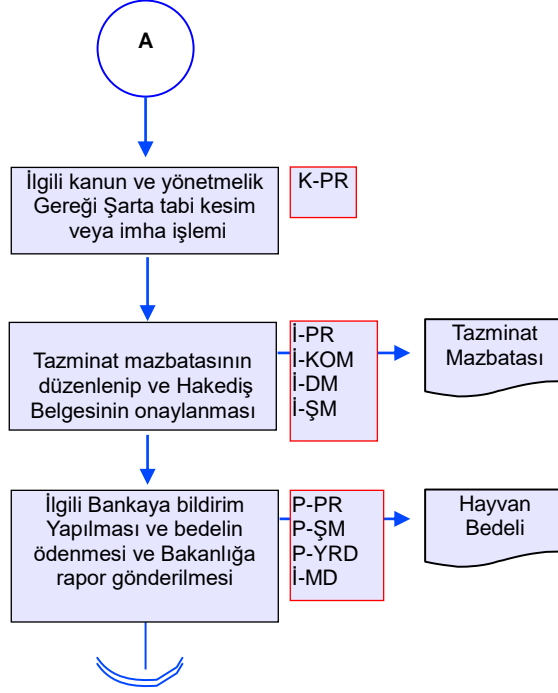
A

İlgili kanun ve yönetmelik Gereği Şarta tabi kesim veya imha işlemi

K-PR

Tazminat mazbatasının düzenlenip ve Hakediş Belgesinin onaylanması

İ-PR
İ-KOM
İ-DM
İ-ŞM

Tazminat Mazbatası

İlgili Bankaya bildirim Yapılması ve bedelin ödenmesi ve Bakanlığa rapor gönderilmesi

P-PR
P-ŞM
P-YRD
İ-MD

Hayvan Bedeli